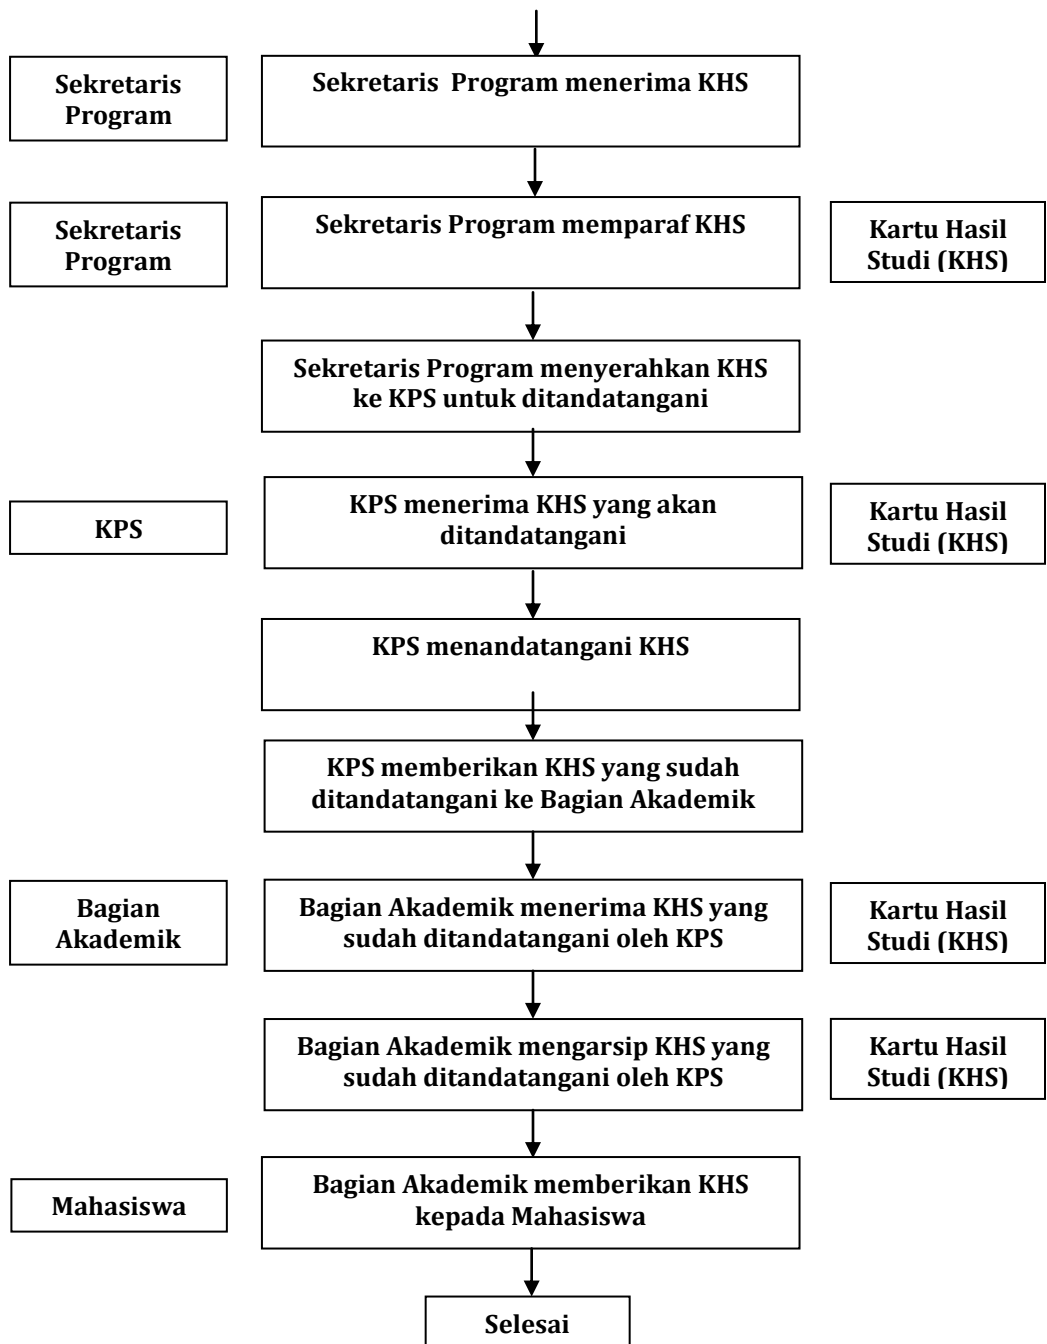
Sekretaris Program

Sekretaris Program menerima KHS

Sekretaris Program

Sekretaris Program memparaf KHS

Kartu Hasil Studi (KHS)

Sekretaris Program menyerahkan KHS ke KPS untuk ditandatangani

KPS

KPS menerima KHS yang akan ditandatangani

Kartu Hasil Studi (KHS)

KPS menandatangani KHS

KPS memberikan KHS yang sudah ditandatangani ke Bagian Akademik

Bagian Akademik

Bagian Akademik menerima KHS yang sudah ditandatangani oleh KPS

Kartu Hasil Studi (KHS)

Bagian Akademik mengarsip KHS yang sudah ditandatangani oleh KPS

Kartu Hasil Studi (KHS)

Mahasiswa

Bagian Akademik memberikan KHS kepada Mahasiswa

Selesai